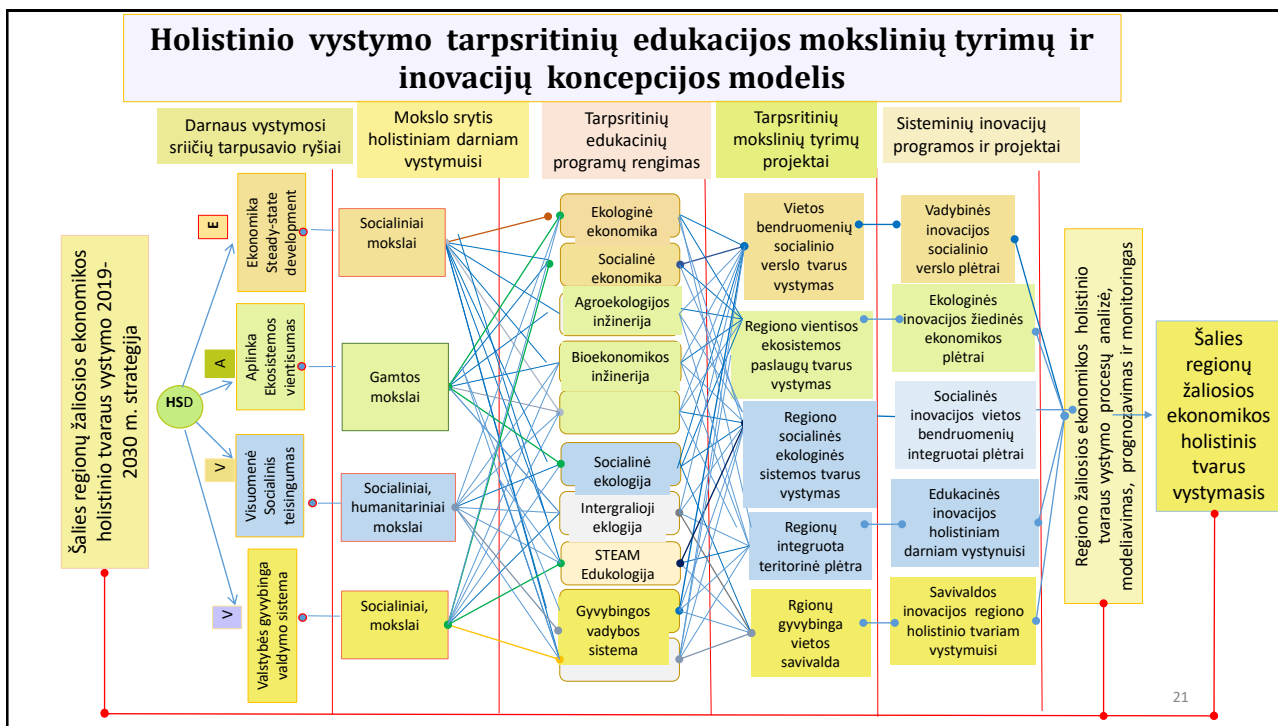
Holistinio vystymo tarpsritinių edukacijos mokslinių tyrimų ir inovacijų koncepcijos modelis

Darnaus vystymosi sriičių tarpusavio ryšiai

Mokslo srytis holistiniam darniam vystymuisi

Tarpsritinių edukacinių programų rengimas

Tarpsritinių mokslinių tyrimų projektai

Sisteminių inovacijų programos ir projektai

Šalies regionų žaliosios ekonomikos holistinio tvaraus vystymo 2019-2030 m. strategija

HSD

E

Ekonomika Steady-state development

A

Aplinka Ekosistemos vientisumas

V

Visuomenė Socialinis teisingumas

V

Valstybės gyvybinga valdymo sistema

Socialiniai mokslai

Gamtos mokslai

Socialiniai, humanitariniai mokslai

Socialiniai, mokslai

Ekologinė ekonomika

Socialinė ekonomika

Agroekologijos inžinerija

Bioekonomikos inžinerija

Socialinė ekologija

Intergralioji eklogija

STEAM Edukologija

Gyvybingos vadybos sistema

Vietos bendruomenių socialinio verslo tvarus vystymas

Regiono vientisos ekosistemos paslaugų tvarus vystymas

Regiono socialinės ekologinės sistemos tvarus vystymas

Regionų integruota teritorinė plėtra

Rgionų gyvybinga vietos savivalda

Vadybinės inovacijos socialinio verslo plėtrai

Ekologinės inovacijos žiedinės ekonomikos plėtrai

Socialinės inovacijos vietos bendruomenių integruotai plėtrai

Edukacinės inovacijos holistiniam darniam vystnuisi

Savivaldos inovacijos regiono holistinio tvariam vystymuisi

Regiono žaliosios ekonomikos holistinio tvaraus vystymo procesų analizė, modeliavimas, prognozavimas ir monitoringas

Šalies regionų žaliosios ekonomikos holistinis tvarus vystymasis

21